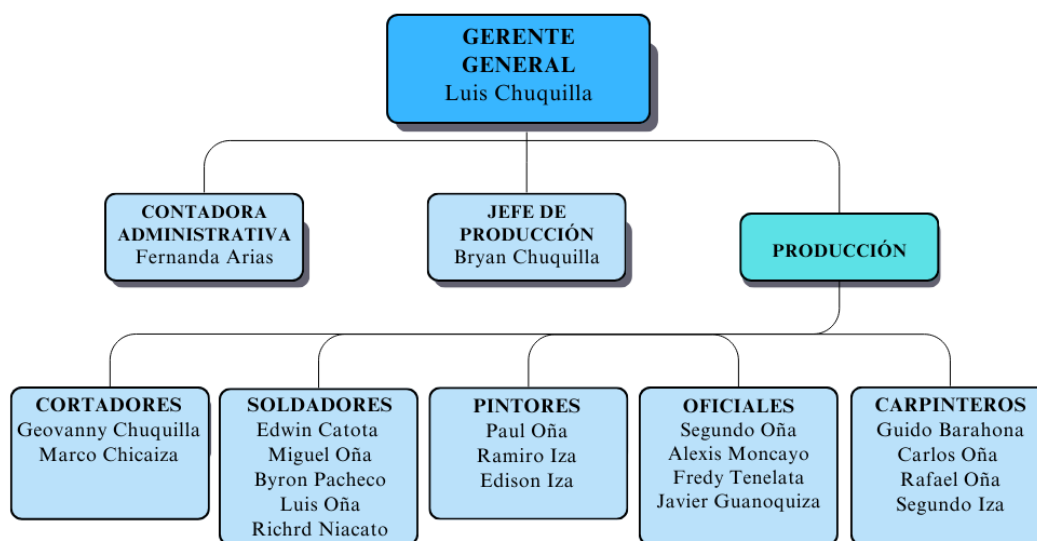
GERENTE GENERAL
Luis Chuquilla

CONTADORA ADMINISTRATIVA
Fernanda Arias

JEFE DE PRODUCCIÓN
Bryan Chuquilla

PRODUCCIÓN

CORTADORES
Geovanny Chuquilla
Marco Chicaiza

SOLDADORES
Edwin Catota
Miguel Oña
Byron Pacheco
Luis Oña
Richrd Niacato

PINTORES
Paul Oña
Ramiro Iza
Edison Iza

OFICIALES
Segundo Oña
Alexis Moncayo
Fredy Tenelata
Javier Guanoquiza

CARPINTEROS
Guido Barahona
Carlos Oña
Rafael Oña
Segundo Iza